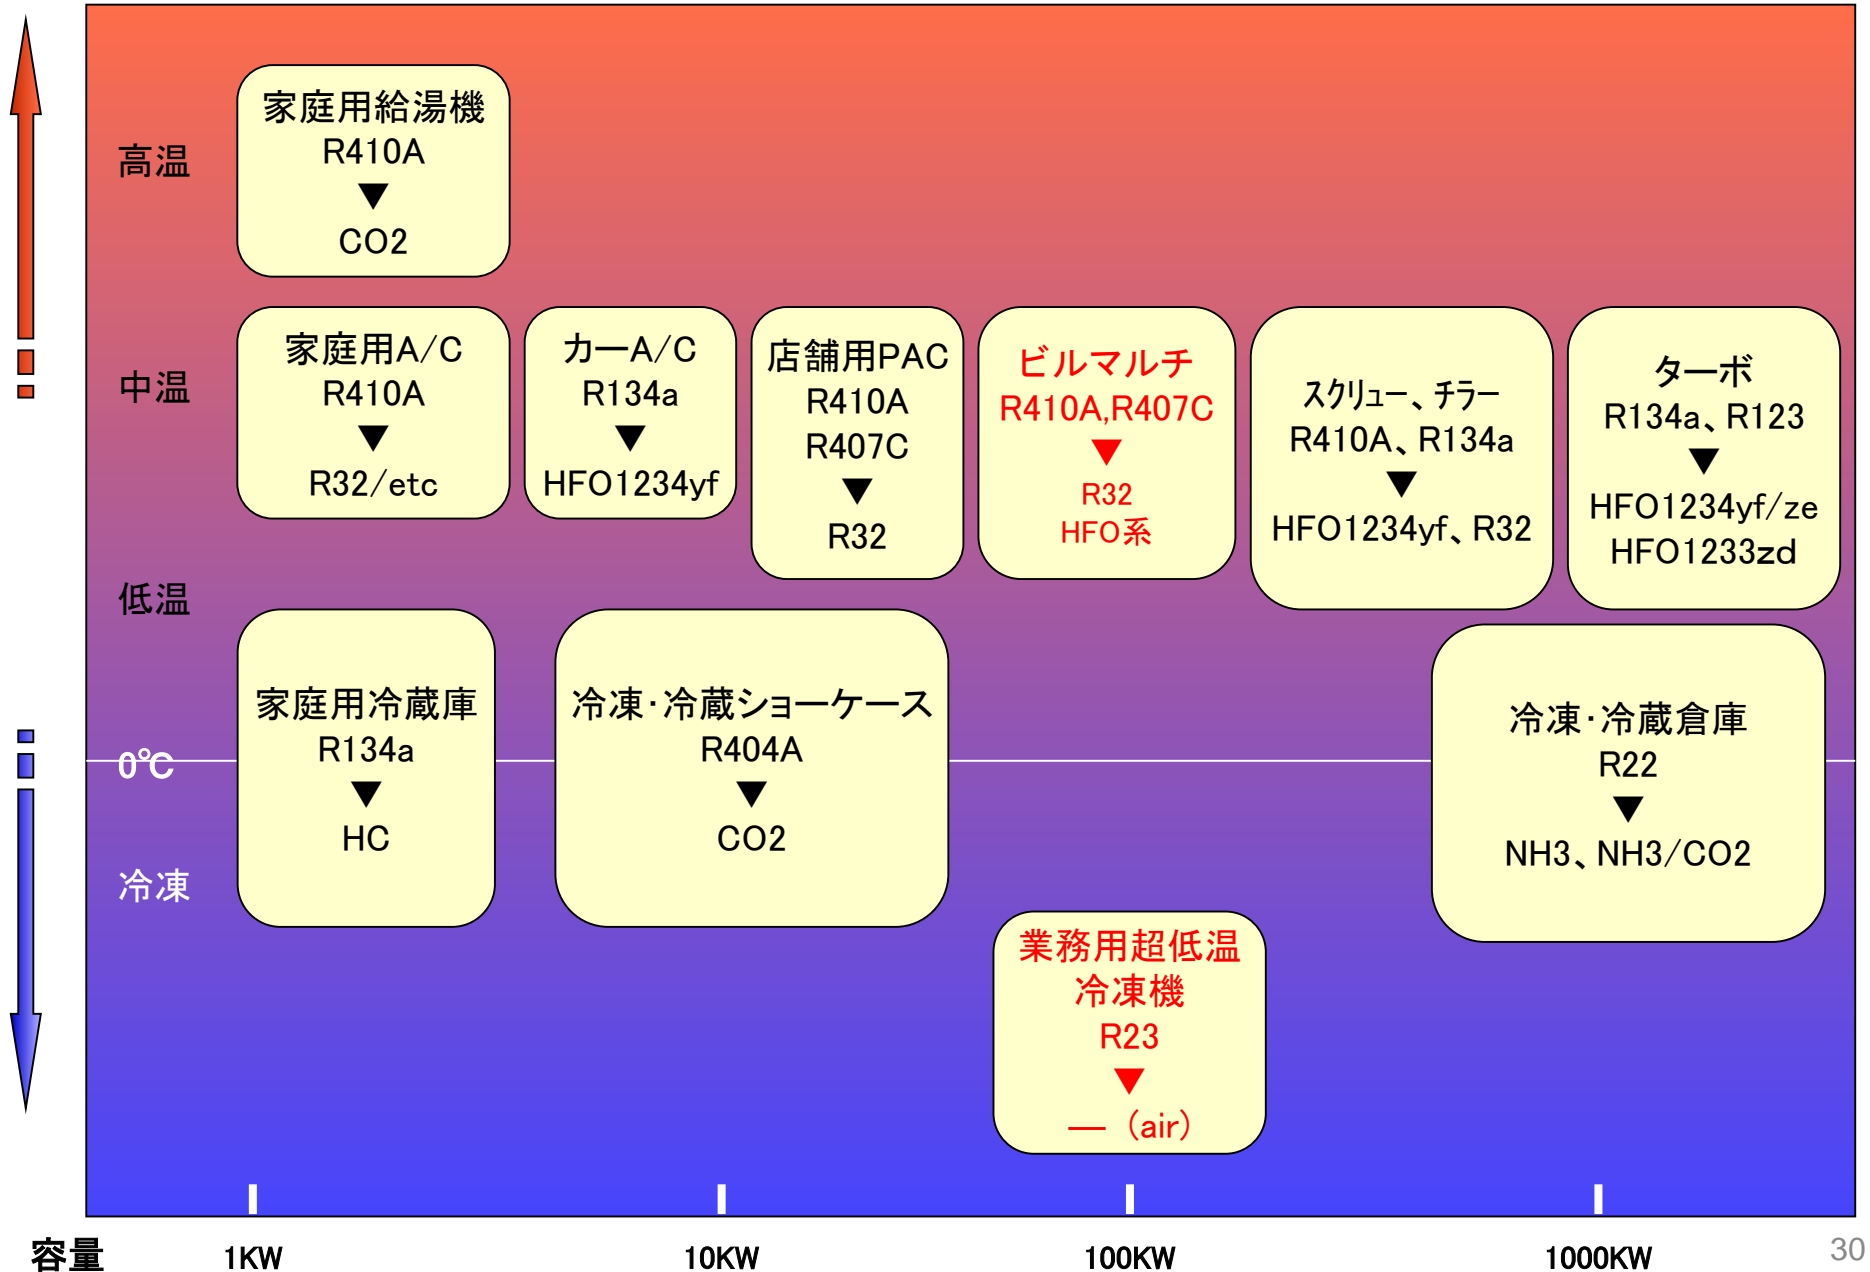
高温

家庭用給湯機
R410A
▼
CO2

中温

家庭用A/C
R410A
▼
R32/etc

カーA/C
R134a
▼
HFO1234yf

店舗用PAC
R410A
R407C
▼
R32

ビルマルチ
R410A,R407C
▼
R32
HFO系

スクリュー、チラー
R410A、R134a
▼
HFO1234yf、R32

ターボ
R134a、R123
▼
HFO1234yf/ze
HFO1233zd

低温

家庭用冷蔵庫
R134a
▼
HC

冷凍・冷蔵ショーケース
R404A
▼
CO2

冷凍・冷蔵倉庫
R22
▼
NH3、NH3/CO2

0℃

冷凍

業務用超低温
冷凍機
R23
▼
— (air)

容量 1KW 10KW 100KW 1000KW

30